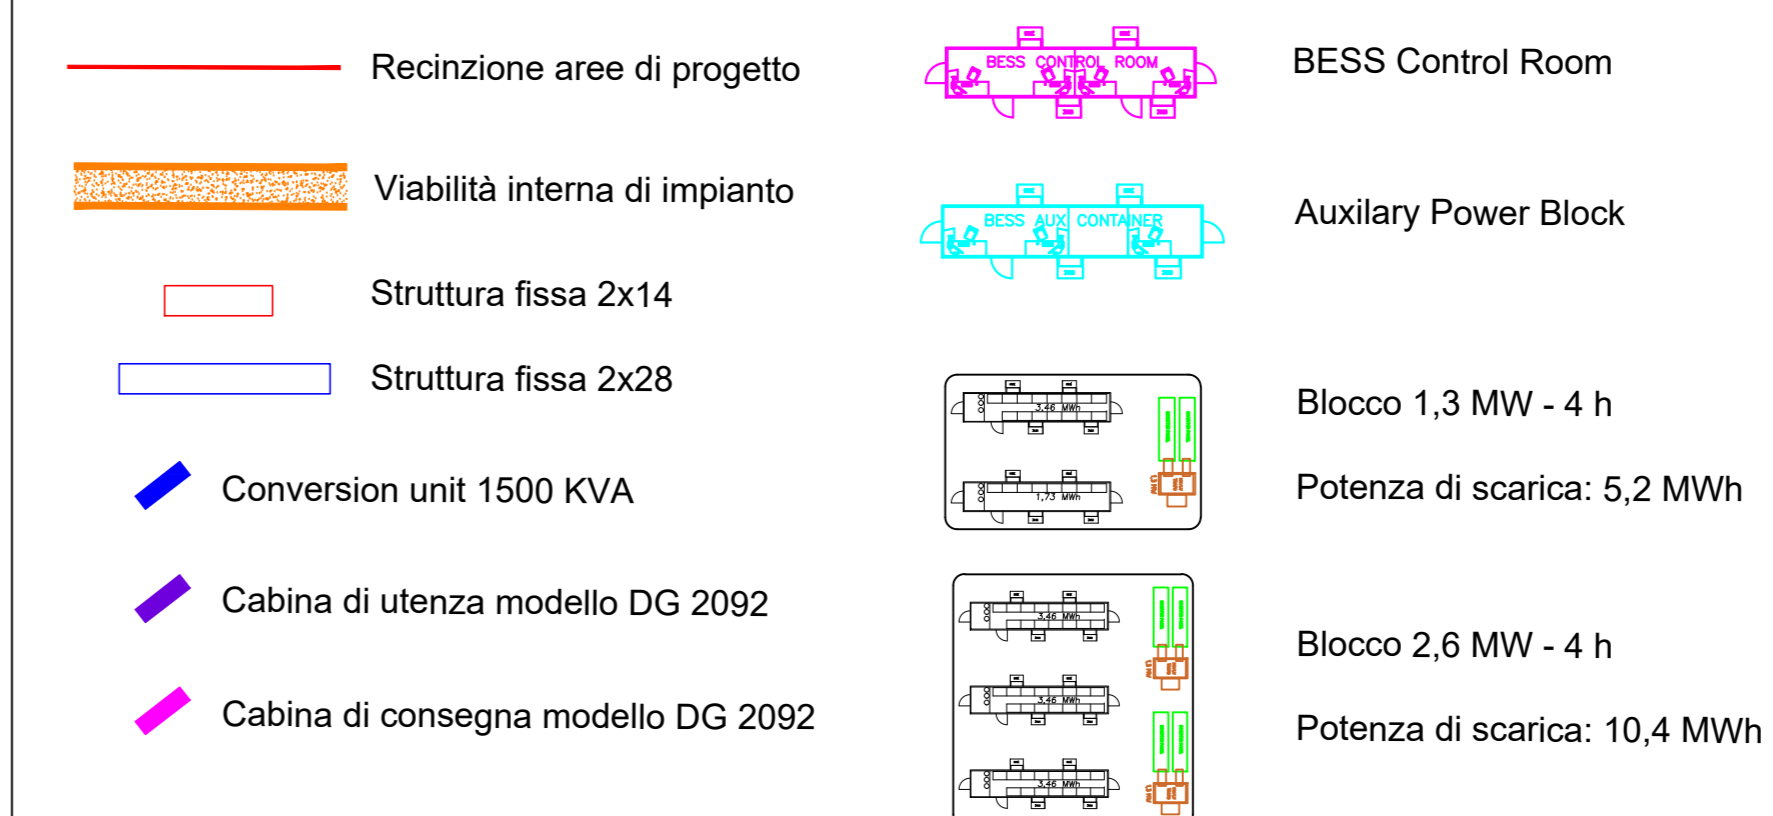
Recinzione aree di progetto

BESS CONTROL ROOM

BESS Control Room

Viabilità interna di impianto

BESS AUX CONTAINER

Auxilary Power Block

Struttura fissa 2x14

Struttura fissa 2x28

3,46 MWh

1,73 MWh

Blocco 1,3 MW - 4 h

Conversion unit 1500 KVA

Potenza di scarica: 5,2 MWh

Cabina di utenza modello DG 2092

3,46 MWh

3,46 MWh

3,46 MWh

Blocco 2,6 MW - 4 h

Cabina di consegna modello DG 2092

Potenza di scarica: 10,4 MWh